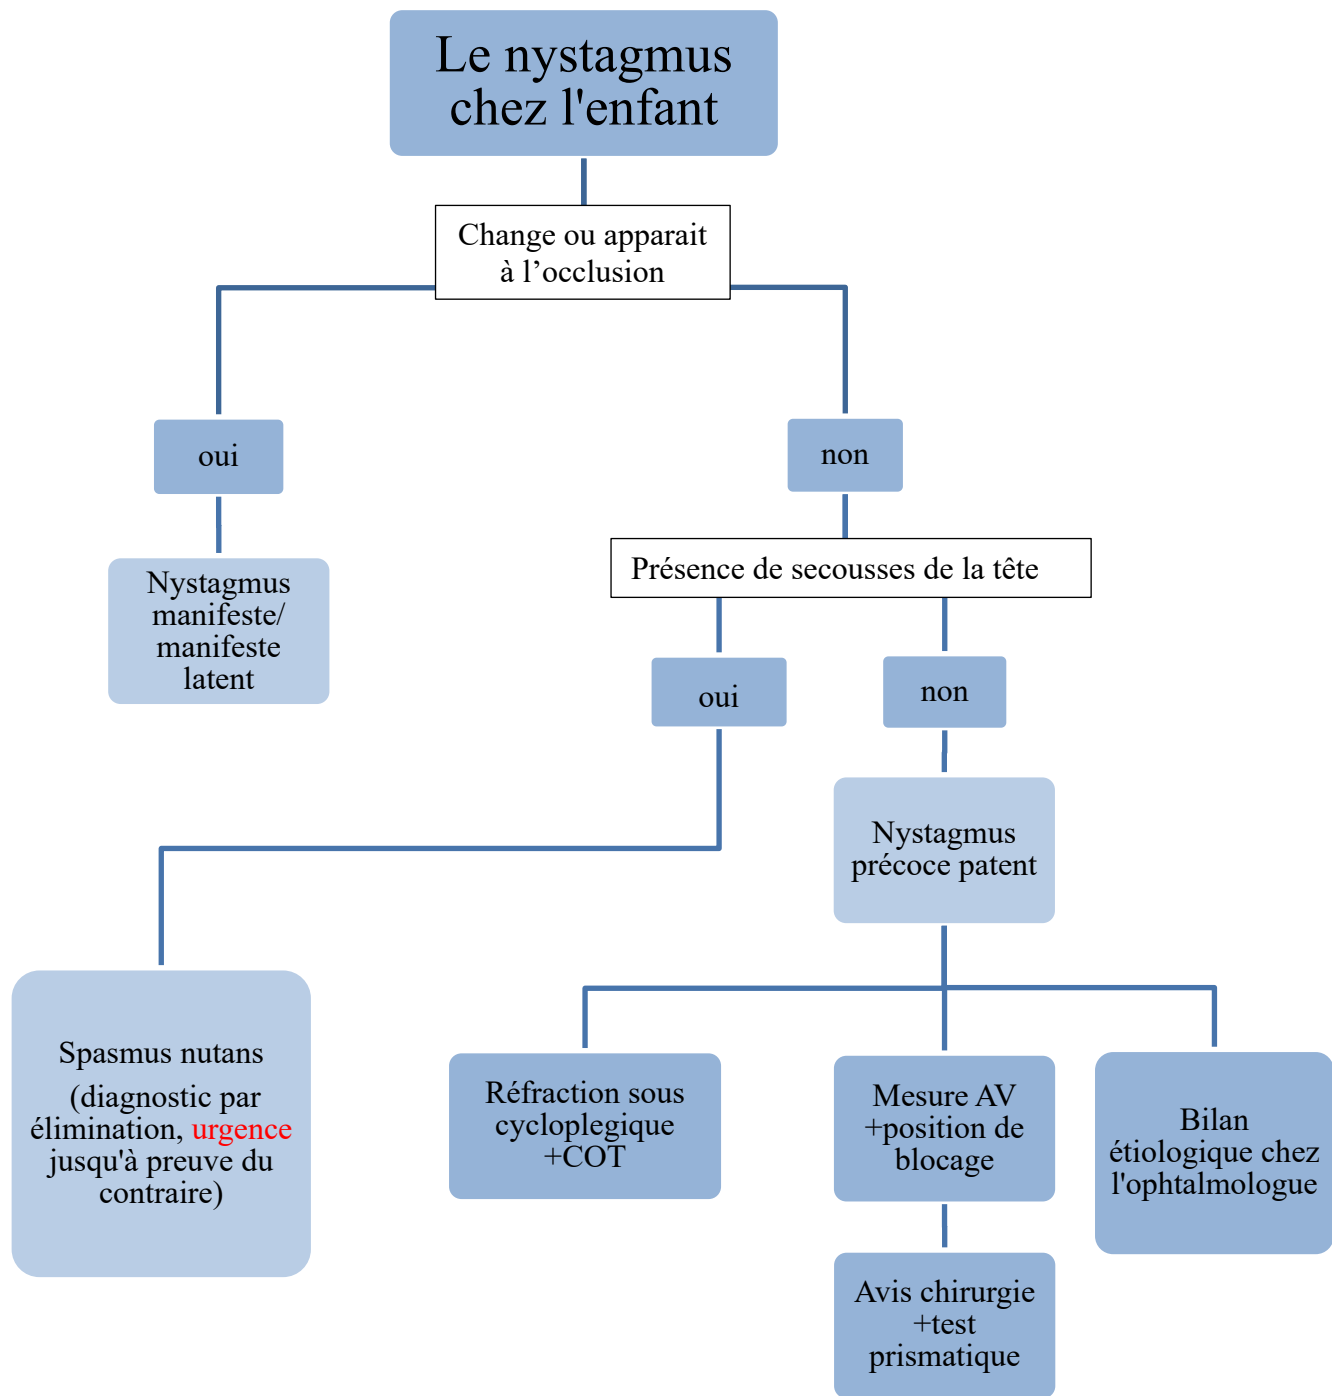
Le nystagmus chez l'enfant

Change ou apparait à l’occlusion

oui

non

Nystagmus manifeste/ manifeste latent

Présence de secousses de la tête

oui

non

Nystagmus précoce patent

Spasmus nutans

(diagnostic par élimination, urgence jusqu'à preuve du contraire)

Réfraction sous cycloplegique +COT

Mesure AV +position de blocage

Bilan étiologique chez l'ophtalmologue

Avis chirurgie +test prismatique